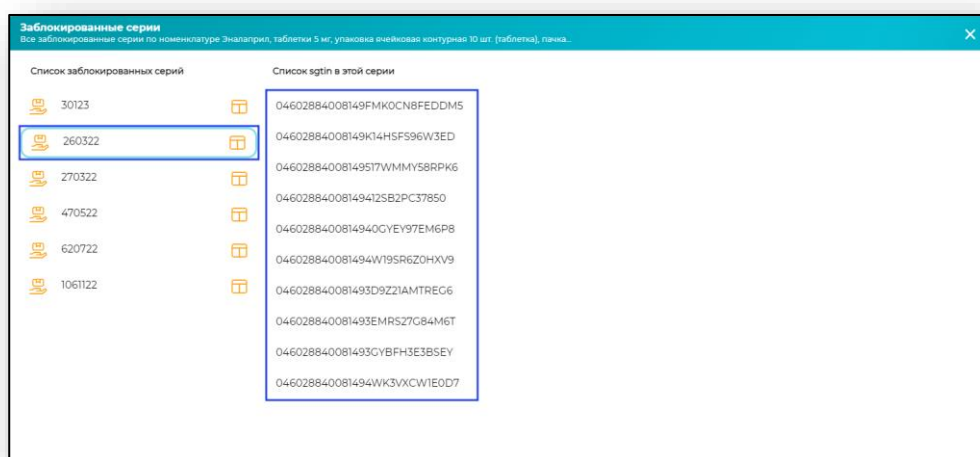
Заблокированные серии
Все заблокированные серии по номенклатуре Эналаприл, таблетки 5 мг, упаковка ячейковая контурная 10 шт. (таблетка), пачка...

×

Список заблокированных серий

30123
260322
270322
470522
620722
1061122

Список sgtin в этой серии

04602884008149FMK0CN8FEDDM5
04602884008149K14HSFS96W3ED
04602884008149517WMMY58RPK6
04602884008149412SB2PC37850
0460288400814940GYEY97EM6P8
046028840081494W19SR6Z0HXV9
046028840081493D9Z21AMTREG6
046028840081493EMRS27G84M6T
046028840081493GYBFH3E3BSEY
046028840081494WK3VXCW1E0D7